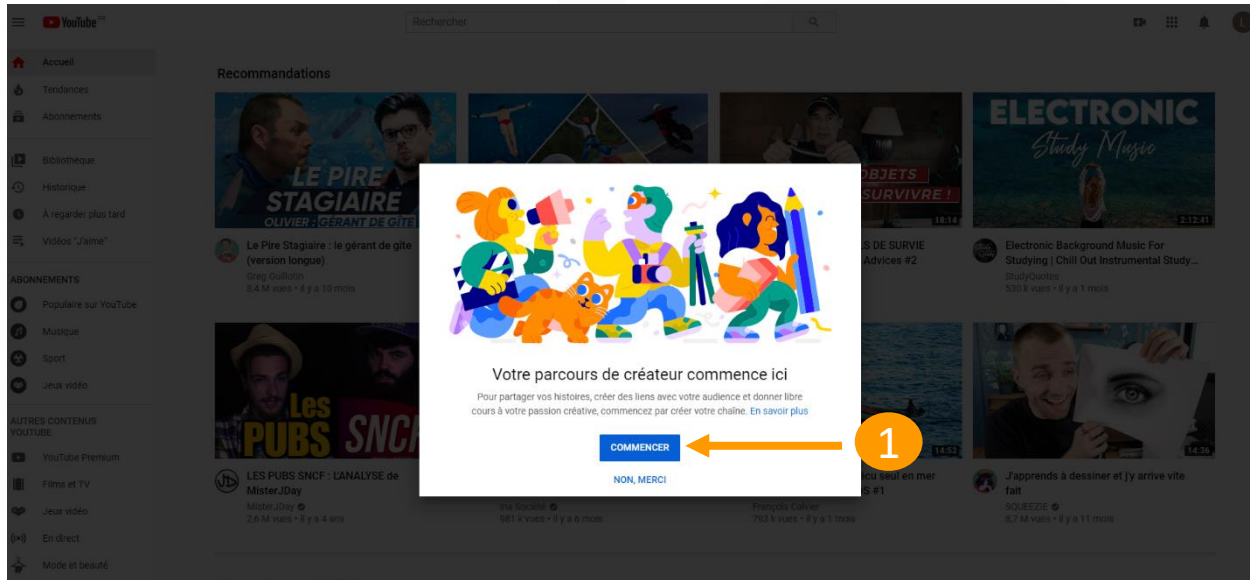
YouTube FR

Rechercher

Accueil
Tendances
Abonnements
Bibliothèque
Historique
À regarder plus tard
Vidéos "J'aime"

ABONNEMENTS
Populaire sur YouTube
Musique
Sport
Jeux vidéo

AUTRES CONTENUS YOUTUBE
YouTube Premium
Films et TV
Jeux vidéo
En direct
Mode et beauté

Recommandations

LE PIRE STAGIAIRE
OLIVIER : GÉRANT DE GÎTE

Le Pire Stagiaire : le gérant de gîte (version longue)
Greg Guillotin
8,4 M vues • il y a 10 mois

OBJETS
SURVIVRE !
18:14
LS DE SURVIE
Advices #2

ELECTRONIC
Study Music
2:12:41
Electronic Background Music For Studying | Chill Out Instrumental Study...
StudyQuotes
530 k vues • il y a 1 mois

Les PUBS SNCF
LES PUBS SNCF : L'ANALYSE de MisterJDay
MisterJDay
2,6 M vues • il y a 4 ans

ma Société
981 k vues • il y a 6 mois

14:52
cu seul en mer
S #1
François Calvier
793 k vues • il y a 1 mois

14:36
J'apprends à dessiner et j'y arrive vite fait
SQUEEZIE
6,7 M vues • il y a 11 mois

Votre parcours de créateur commence ici

Pour partager vos histoires, créer des liens avec votre audience et donner libre cours à votre passion créative, commencez par créer votre chaîne. En savoir plus

COMMENCER

NON, MERCI

1